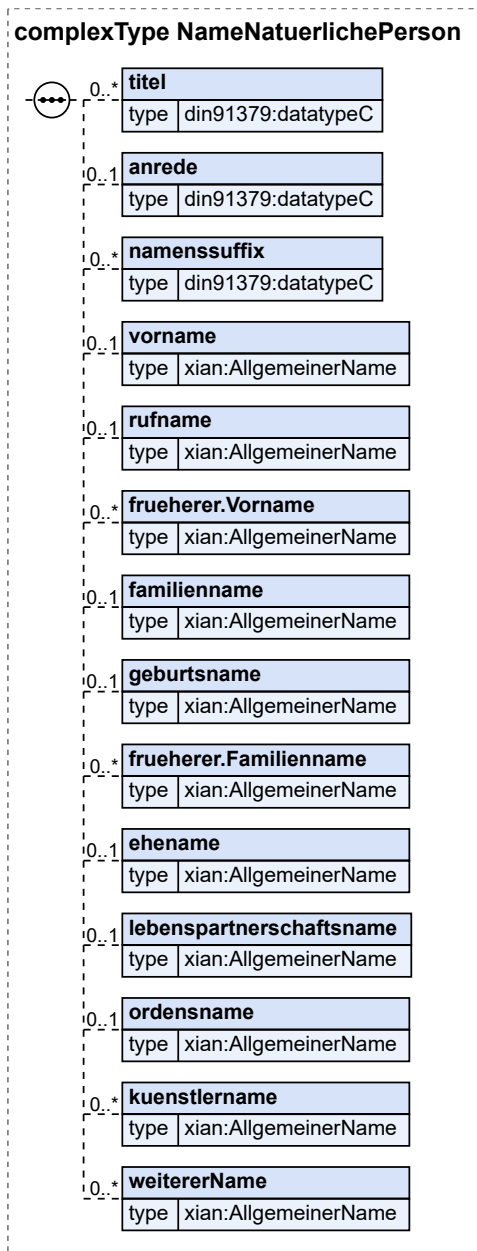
complexType NameNatuerlichePerson

0..* titel
type din91379:datatypeC

0..1 anrede
type din91379:datatypeC

0..* namenssuffix
type din91379:datatypeC

0..1 vorname
type xian:AllgemeinerName

0..1 rufname
type xian:AllgemeinerName

0..* frueherer.Vorname
type xian:AllgemeinerName

0..1 familienname
type xian:AllgemeinerName

0..1 geburtsname
type xian:AllgemeinerName

0..* frueherer.Familienname
type xian:AllgemeinerName

0..1 ehename
type xian:AllgemeinerName

0..1 lebenspartnerschaftsname
type xian:AllgemeinerName

0..1 ordensname
type xian:AllgemeinerName

0..* kuenstlername
type xian:AllgemeinerName

0..* weitererName
type xian:AllgemeinerName